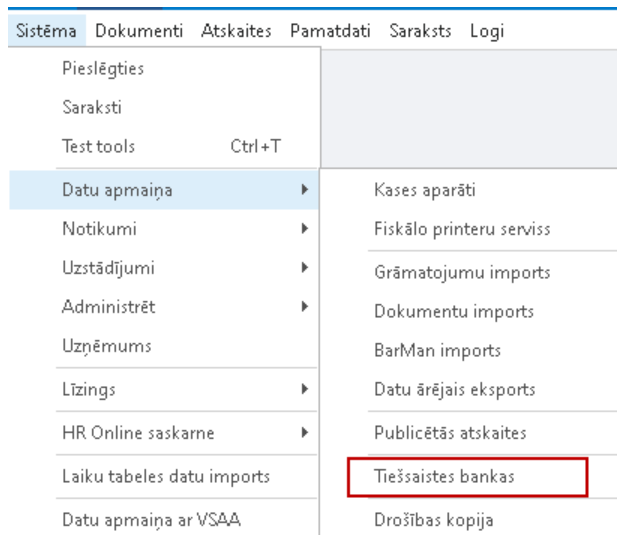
Sistēma Dokumenti Atskaites Pamatdati Saraksts Logi

Pieslēgties
Saraksti
Test tools Ctrl+T
Datu apmaiņa
Notikumi
Uzstādījumi
Administrēt
Uzņēmums
Līzings
HR Online saskarne
Laiku tabeles datu imports
Datu apmaiņa ar VSAA

Kases aparāti
Fiskālo printeru serviss
Grāmatojumu imports
Dokumentu imports
BarMan imports
Datu ārējais eksports
Publicētās atskaites
Tiešsaistes bankas
Drošības kopija